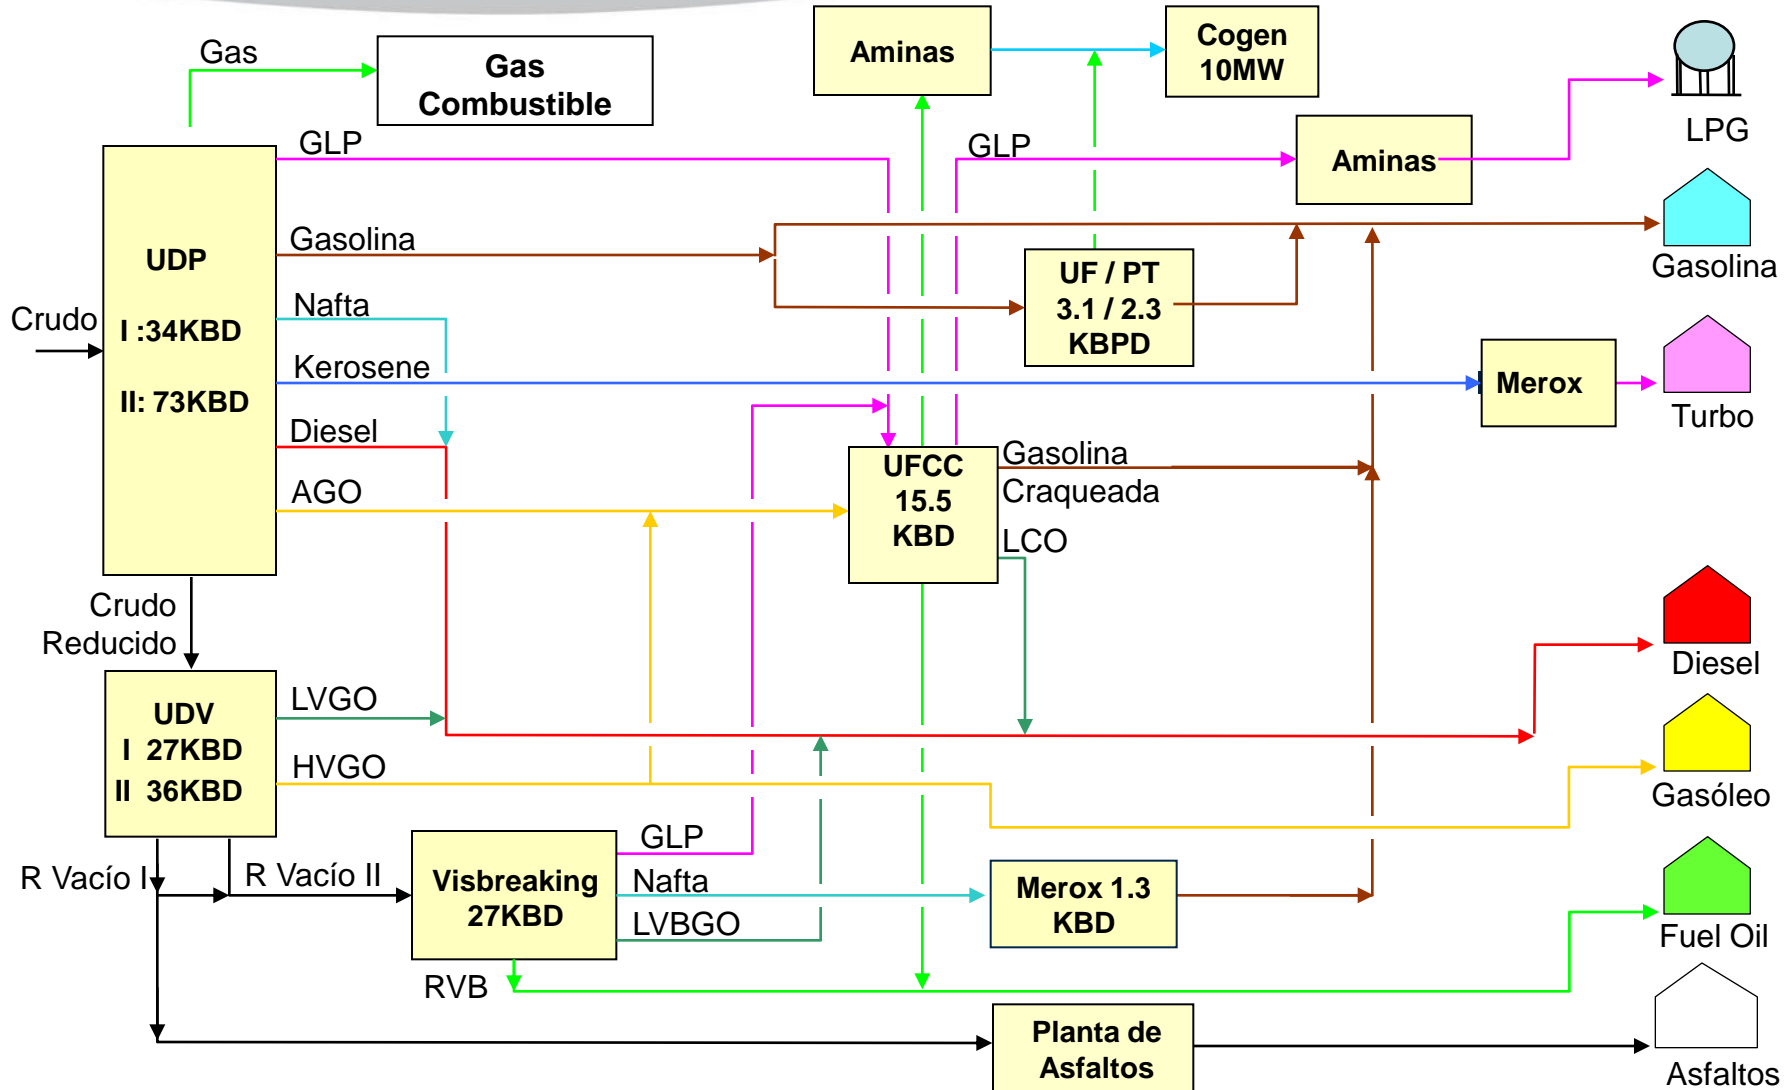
Gas

Gas Combustible

Aminas

Cogen 10MW

LPG

GLP

GLP

Aminas

Gasolina

Gasolina

UDP

I :34KBD

II: 73KBD

Crudo

Nafta

UF / PT 3.1 / 2.3 KBPD

Kerosene

Merox

Turbo

Diesel

UFCC 15.5 KBD

Gasolina Craqueada

AGO

LCO

Crudo Reducido

Diesel

UDV I 27KBD II 36KBD

LVGO

HVGO

Gasóleo

GLP

R Vacío I

R Vacío II

Visbreaking 27KBD

Nafta

Merox 1.3 KBD

LVBGO

Fuel Oil

RVB

Planta de Asfaltos

Asfaltos